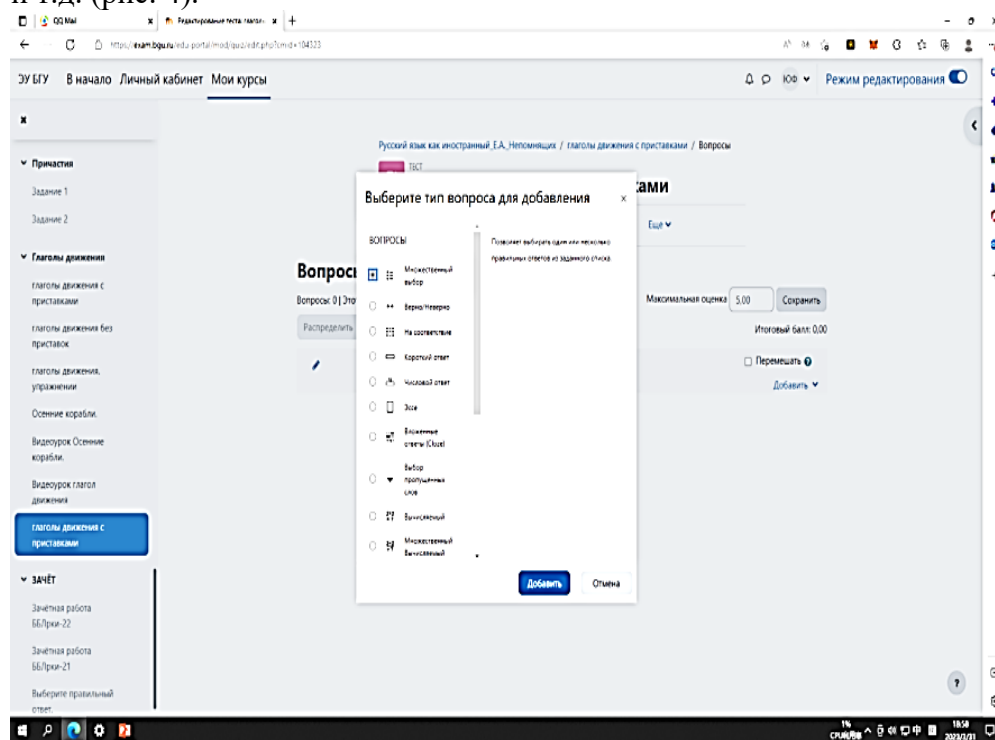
и т.д. (рис. 4).

QQ Mail | Редактирование теста: глагол... | +

https://exam.bsu.ru/edu-portal/mod/quiz/edit.php?cmid=104323

ЭУ БГУ В начало Личный кабинет Мои курсы

Режим редактирования

Причастия
Задание 1
Задание 2
Глаголы движения
глаголы движения с приставками
глаголы движения без приставок
глаголы движения. упражнении
Осенние корабли.
Видеоурок Осенние корабли.
Видеоурок глагол движения
глаголы движения с приставками
ЗАЧЁТ
Зачётная работа ББЛрки-22
Зачётная работа ББЛрки-21
Выберите правильный ответ.

Русский язык как иностранный_Е.А._Непомнящих / глаголы движения с приставками / Вопросы

ТЕСТ

ками

Ещё

Вопросы

Вопросы: 0 | Это

Распределить

Максимальная оценка 5,00 Сохранить

Итоговый балл: 0,00

Перемешать

Добавить

Выберите тип вопроса для добавления

ВОПРОСЫ

Множественный выбор
Верно/Неверно
На соответствие
Короткий ответ
Числовой ответ
Эссе
Вложенные ответы (Cloze)
Выбор пропущенных слов
Вычисляемый
Множественный Вычисляемый

Позволяет выбирать один или несколько правильных ответов из заданного списка.

Добавить Отмена

18:50
2023/3/31